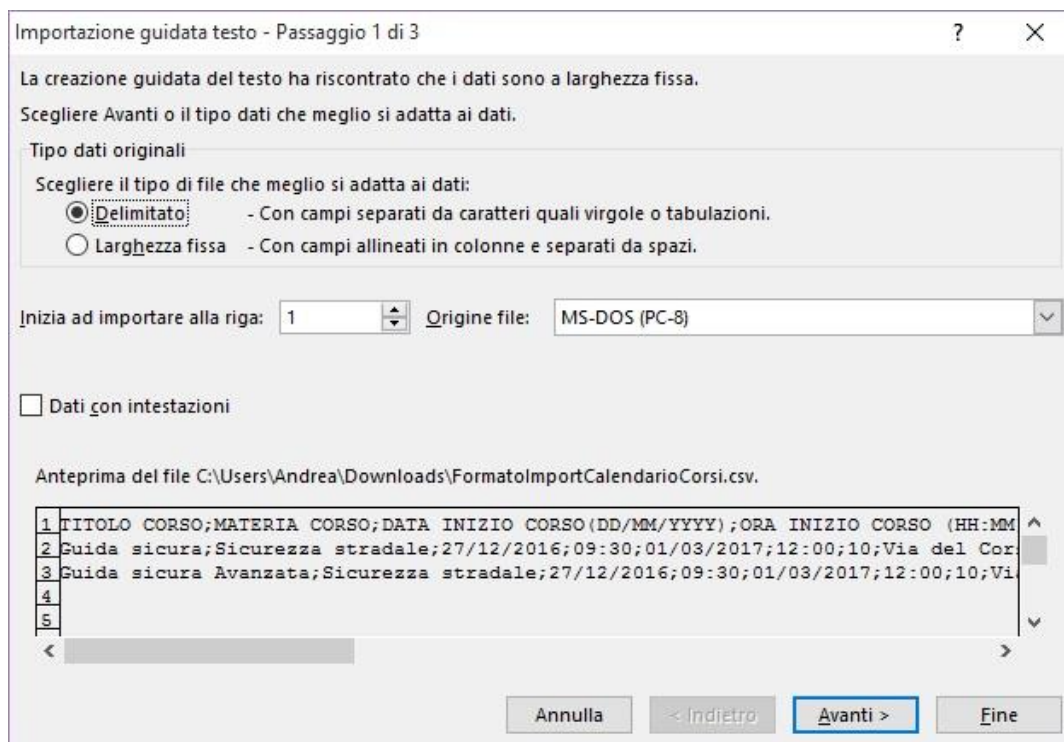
Importazione guidata testo - Passaggio 1 di 3

?

×

La creazione guidata del testo ha riscontrato che i dati sono a larghezza fissa.

Scegliere Avanti o il tipo dati che meglio si adatta ai dati.

Tipo dati originali

Scegliere il tipo di file che meglio si adatta ai dati:

Delimitato - Con campi separati da caratteri quali virgole o tabulazioni.

Larghezza fissa - Con campi allineati in colonne e separati da spazi.

Inizia ad importare alla riga: 1

Origine file: MS-DOS (PC-8)

Dati con intestazioni

Anteprima del file C:\Users\Andrea\Downloads\FormatoImportCalendarioCorsi.csv.

1 TITOLO CORSO;MATERIA CORSO;DATA INIZIO CORSO(DD/MM/YYYY);ORA INIZIO CORSO (HH:MM
2 Guida sicura;Sicurezza stradale;27/12/2016;09:30;01/03/2017;12:00;10;Via del Cor
3 Guida sicura Avanzata;Sicurezza stradale;27/12/2016;09:30;01/03/2017;12:00;10;Vi
4
5

Annulla

< Indietro

Avanti >

Fine